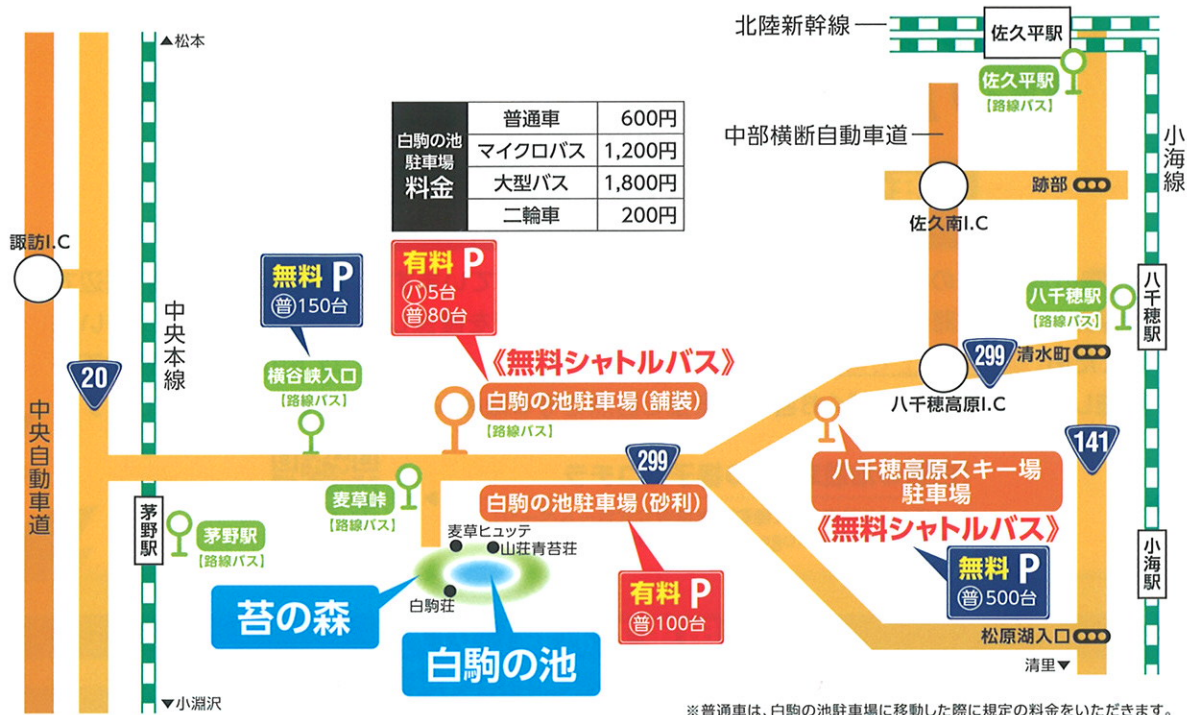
北陸新幹線
佐久平駅
▲松本

| 白駒の池駐車場料金 | 普通車 | 600円 |
|---|---|---|
| | マイクロバス | 1,200円 |
| | 大型バス | 1,800円 |
| | 二輪車 | 200円 |

佐久平駅
【路線バス】
中部横断自動車道
小海線
跡部
佐久南I.C
諏訪I.C
無料 P
普150台
有料 P
バ5台
普80台
中央本線
八千穂駅
【路線バス】
八千穂駅
《無料シャトルバス》
299
清水町
20
横谷峡入口
【路線バス】
白駒の池駐車場(舗装)
【路線バス】
八千穂高原I.C
141
中央自動車道
299
麦草峠
【路線バス】
八千穂高原スキー場駐車場
白駒の池駐車場(砂利)
茅野駅
茅野駅
【路線バス】
麦草ヒュッテ
山荘青苔荘
《無料シャトルバス》
小海駅
有料 P
普100台
無料 P
普500台
苔の森
白駒荘
白駒の池
松原湖入口
清里▼
▼小淵沢
※普通車は、白駒の池駐車場に移動した際に規定の料金をいただきます。